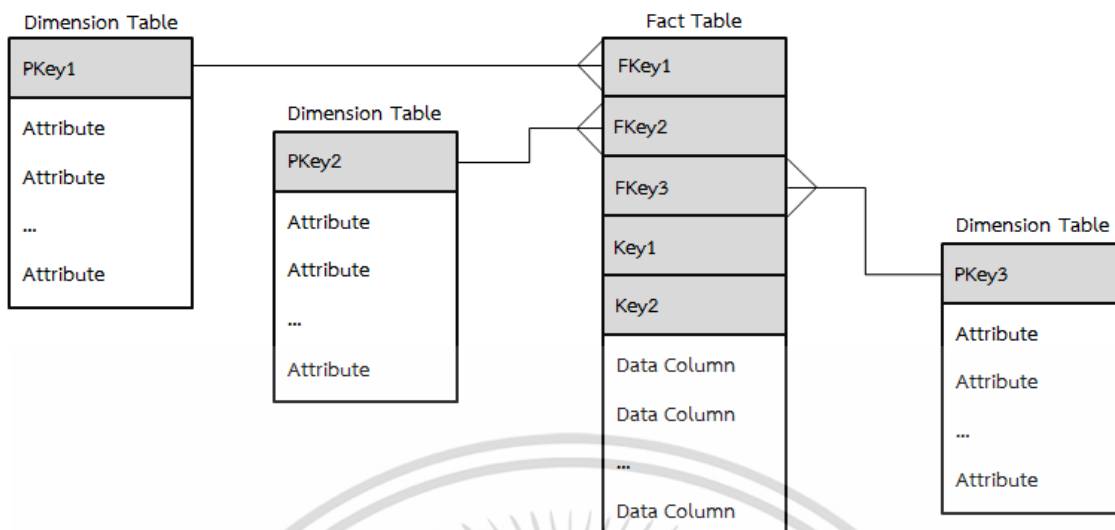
Dimension Table

PKey1

Attribute

Attribute

...

Attribute

Dimension Table

PKey2

Attribute

Attribute

...

Attribute

Fact Table

FKey1

FKey2

FKey3

Key1

Key2

Data Column

Data Column

...

Data Column

Dimension Table

PKey3

Attribute

Attribute

...

Attribute